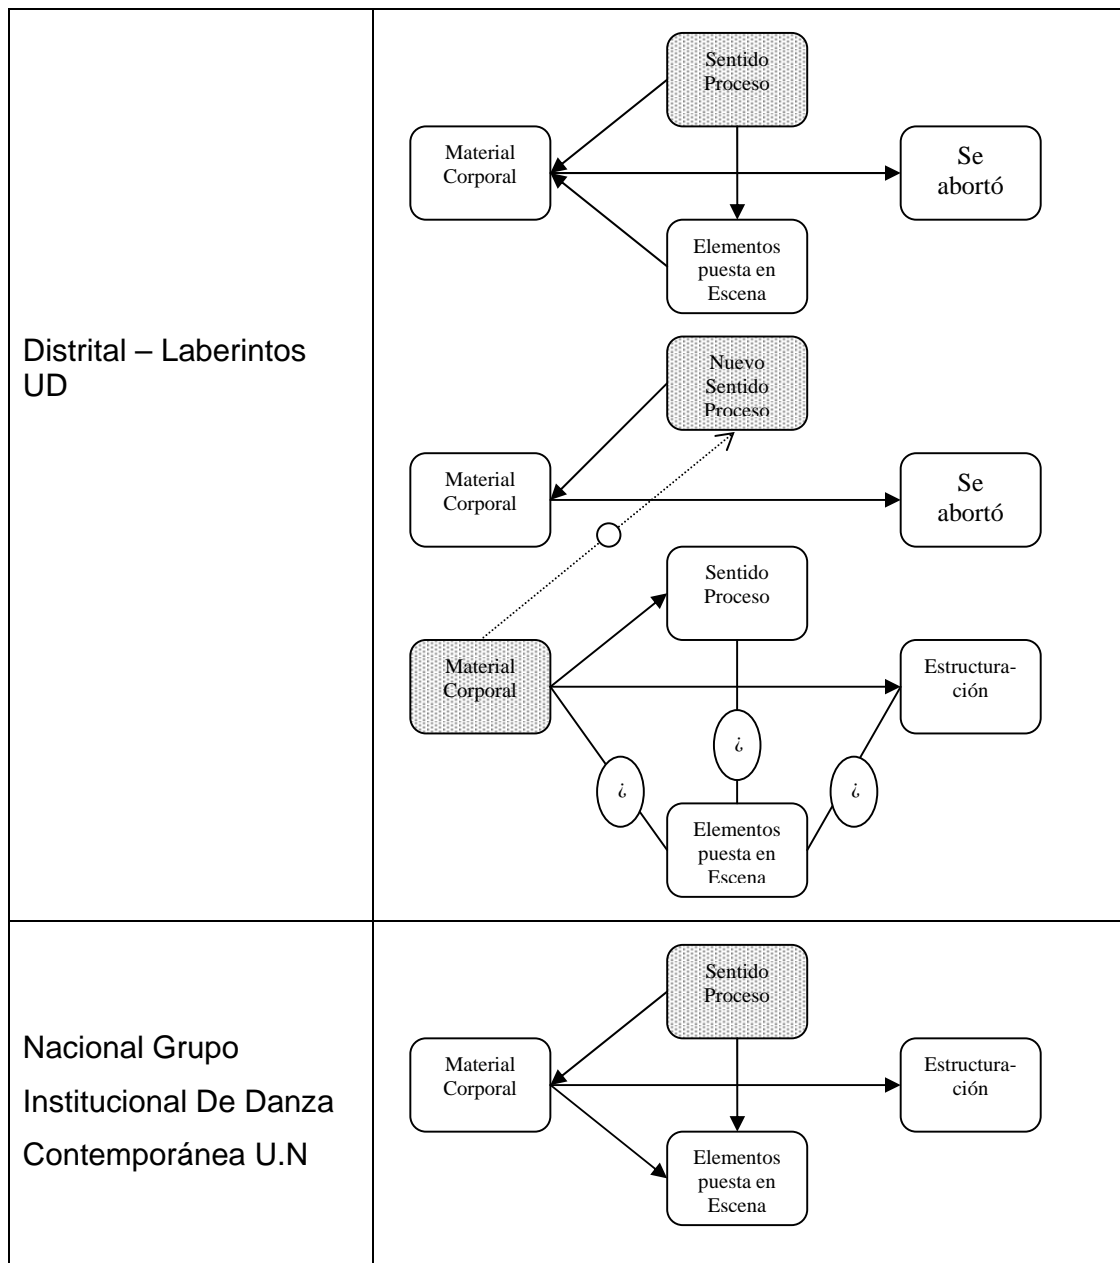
| | |
|---|---|
| Distrital – Laberintos UD | Sentido Proceso<br>Material Corporal<br>Se abortó<br>Elementos puesta en Escena<br>Nuevo Sentido Proceso<br>Material Corporal<br>Se abortó<br>Sentido Proceso<br>Material Corporal<br>Estructuración<br>¿<br>¿<br>¿<br>Elementos puesta en Escena |
| Nacional Grupo Institucional De Danza Contemporánea U.N | Sentido Proceso<br>Material Corporal<br>Estructuración<br>Elementos puesta en Escena |